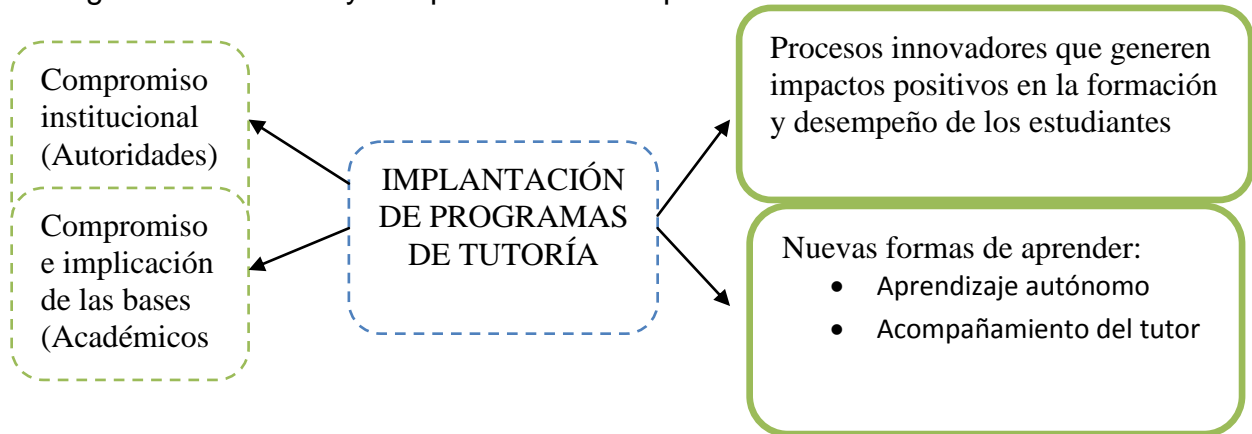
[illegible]

Compromiso institucional (Autoridades)

Compromiso e implicación de las bases (Académicos

IMPLANTACIÓN DE PROGRAMAS DE TUTORÍA

Procesos innovadores que generen impactos positivos en la formación y desempeño de los estudiantes

Nuevas formas de aprender:
- Aprendizaje autónomo
- Acompañamiento del tutor